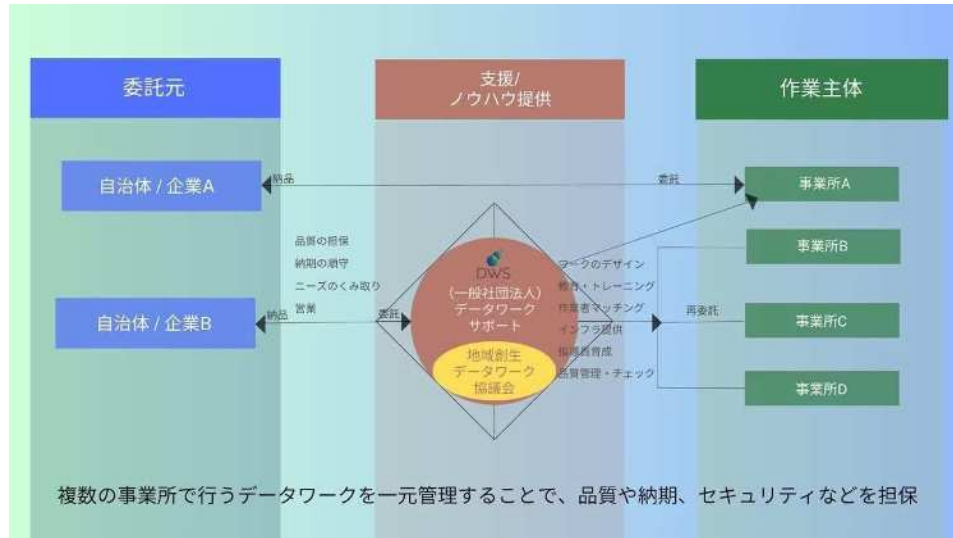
委託元

支援/
ノウハウ提供

作業主体

自治体 / 企業A

納品

委託

事業所A

事業所B

品質の担保
納期の遵守
ニーズのくみ取り
営業

DWS
(一般社団法人)
データワーク
サポート

地域創生
データワーク
協議会

ワークのデザイン
研修・トレーニング
作業者マッチング
インフラ提供
指導者育成
品質管理・チェック

自治体 / 企業B

納品

委託

再委託

事業所C

事業所D

複数の事業所で行うデータワークを一元管理することで、品質や納期、セキュリティなどを担保